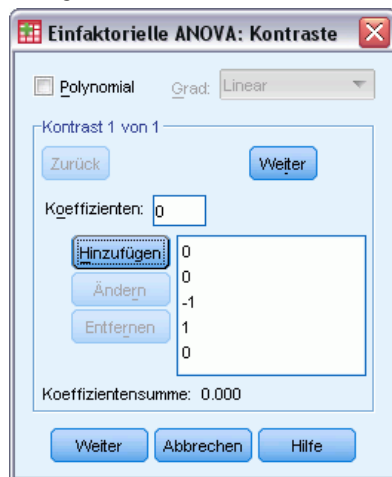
Einfaktorielle ANOVA: Kontraste

Polynomial

Grad: Linear

Kontrast 1 von 1

Zurück

Weiter

Koeffizienten: 0

Hinzufügen

Ändern

Entfernen

0
0
-1
1
0

Koeffizientensumme: 0.000

Weiter

Abbrechen

Hilfe